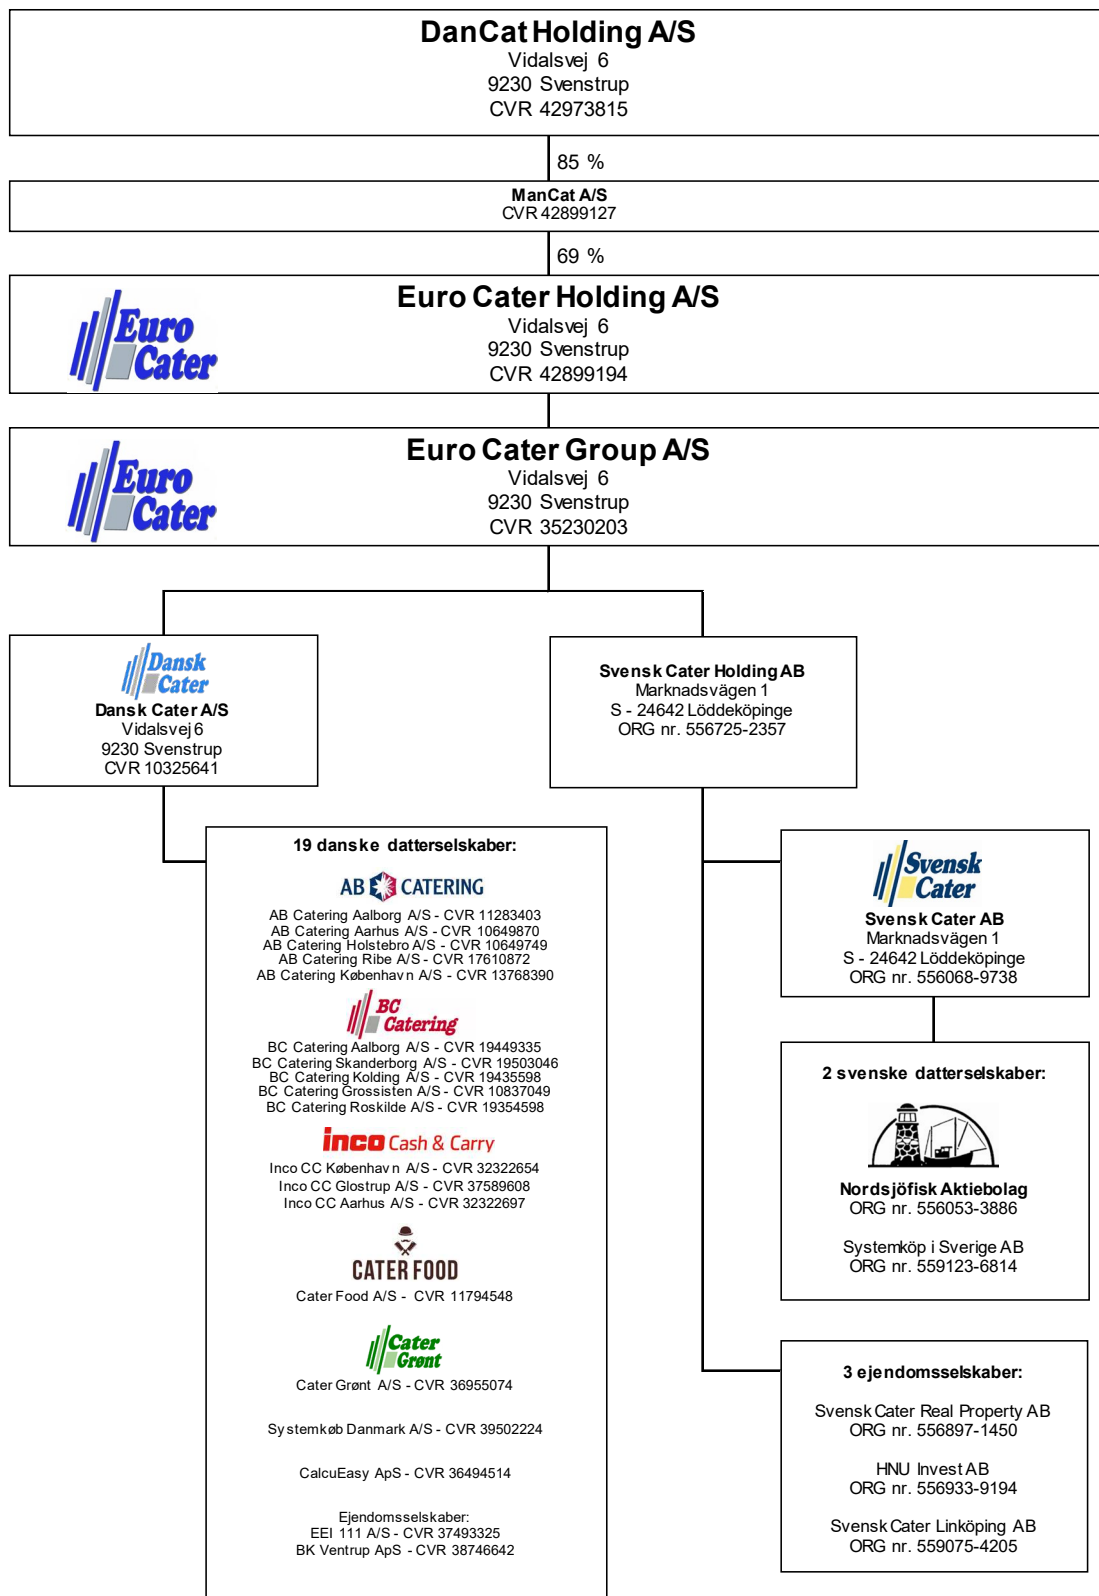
DanCat Holding A/S
Vidalsvej 6
9230 Svenstrup
CVR 42973815

85 %

ManCat A/S
CVR 42899127

69 %

Euro Cater

Euro Cater Holding A/S
Vidalsvej 6
9230 Svenstrup
CVR 42899194

Euro Cater

Euro Cater Group A/S
Vidalsvej 6
9230 Svenstrup
CVR 35230203

Dansk Cater

Dansk Cater A/S
Vidalsvej 6
9230 Svenstrup
CVR 10325641

Svensk Cater Holding AB
Marknadsvägen 1
S - 24642 Löddeköpinge
ORG nr. 556725-2357

19 danske datterselskaber:

AB CATERING

AB Catering Aalborg A/S - CVR 11283403
AB Catering Aarhus A/S - CVR 10649870
AB Catering Holstebro A/S - CVR 10649749
AB Catering Ribe A/S - CVR 17610872
AB Catering København A/S - CVR 13768390

BC Catering

BC Catering Aalborg A/S - CVR 19449335
BC Catering Skanderborg A/S - CVR 19503046
BC Catering Kolding A/S - CVR 19435598
BC Catering Grossisten A/S - CVR 10837049
BC Catering Roskilde A/S - CVR 19354598

inco Cash & Carry

Inco CC København A/S - CVR 32322654
Inco CC Glostrup A/S - CVR 37589608
Inco CC Aarhus A/S - CVR 32322697

CATER FOOD

Cater Food A/S - CVR 11794548

Cater Grønt

Cater Grønt A/S - CVR 36955074

Systemkøb Danmark A/S - CVR 39502224

CalcuEasy ApS - CVR 36494514

Ejendomsselskaber:
EEI 111 A/S - CVR 37493325
BK Ventrup ApS - CVR 38746642

Svensk Cater

Svensk Cater AB
Marknadsvägen 1
S - 24642 Löddeköpinge
ORG nr. 556068-9738

2 svenske datterselskaber:

Nordsjöfisk Aktiebolag
ORG nr. 556053-3886

Systemköp i Sverige AB
ORG nr. 559123-6814

3 ejendomsselskaber:

Svensk Cater Real Property AB
ORG nr. 556897-1450

HNU Invest AB
ORG nr. 556933-9194

Svensk Cater Linköping AB
ORG nr. 559075-4205